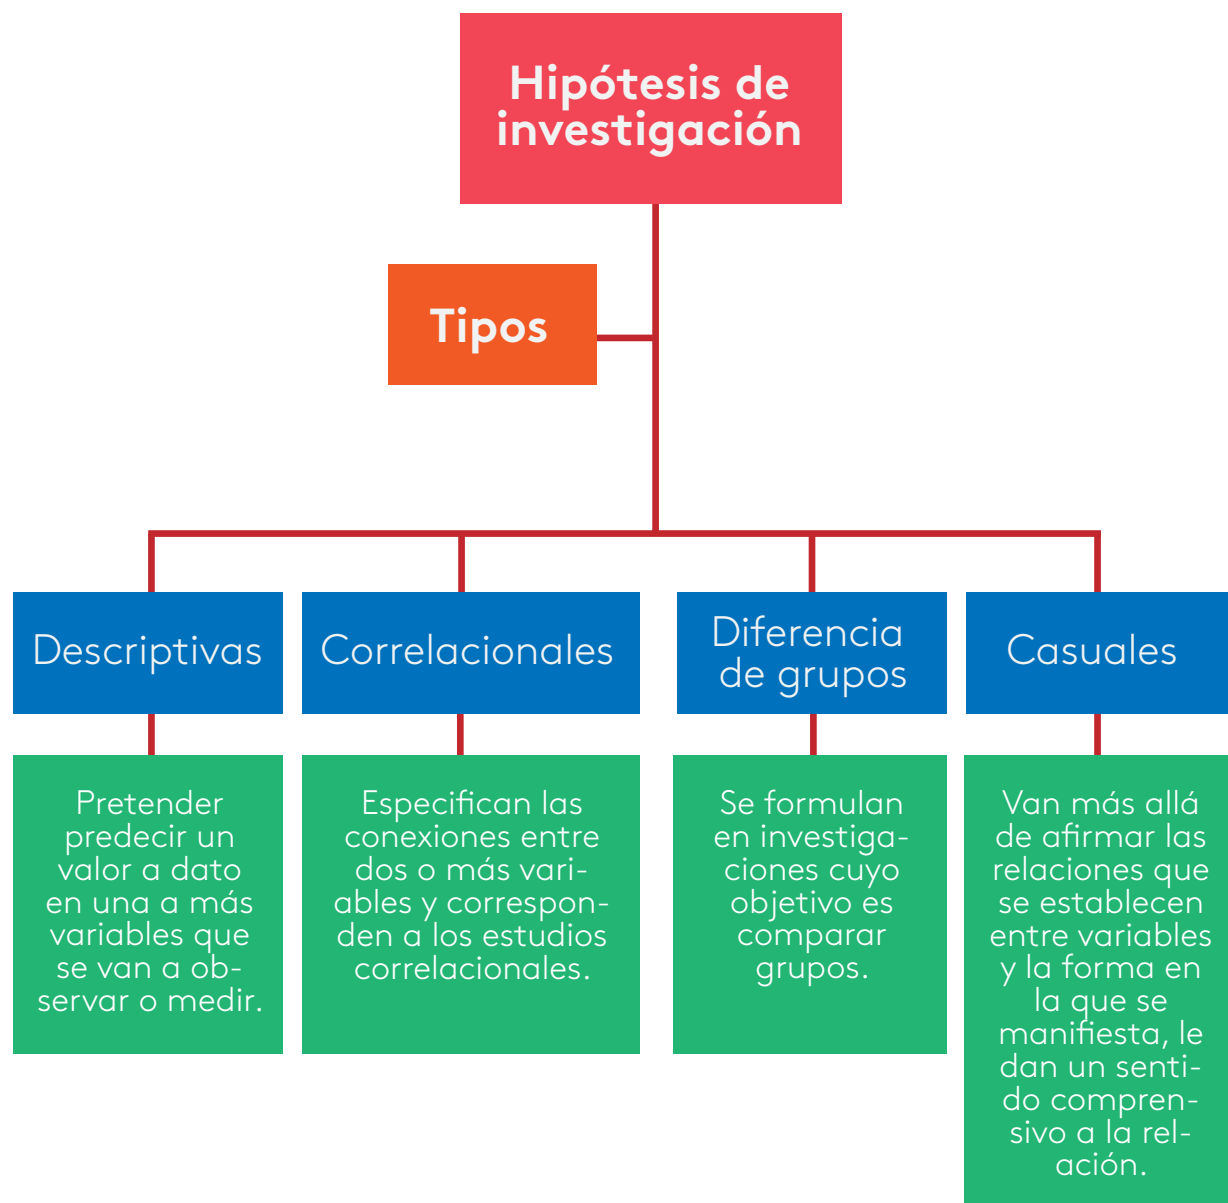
Hipótesis de investigación

Tipos

Descriptivas

Correlacionales

Diferencia de grupos

Casuales

Pretender predecir un valor a dato en una a más variables que se van a observar o medir.

Especifican las conexiones entre dos o más variables y corresponden a los estudios correlacionales.

Se formulan en investigaciones cuyo objetivo es comparar grupos.

Van más allá de afirmar las relaciones que se establecen entre variables y la forma en la que se manifiesta, le dan un sentido comprensivo a la relación.